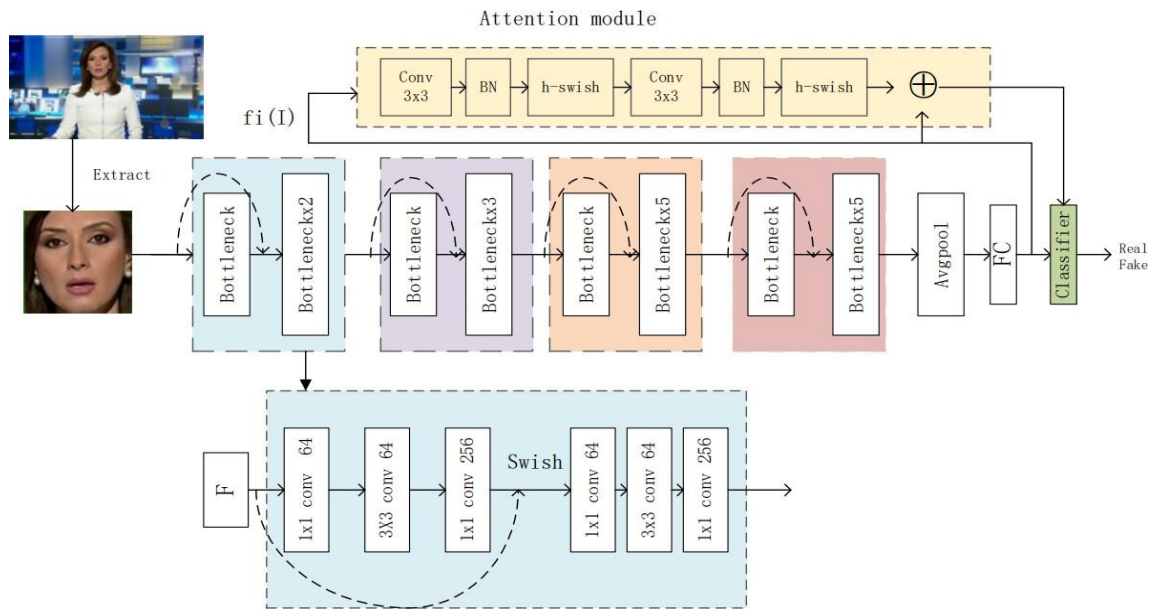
Attention module

Conv 3x3
BN
h-swish
Conv 3x3
BN
h-swish
$\oplus$

fi(I)

Extract

Bottleneck
Bottleneckx2
Bottleneck
Bottleneckx3
Bottleneck
Bottleneckx5
Bottleneck
Bottleneckx5
Avgpool
FC
Classifier
Real
Fake

F
1x1 conv 64
3X3 conv 64
1x1 conv 256
Swish
1x1 conv 64
3x3 conv 64
1x1 conv 256